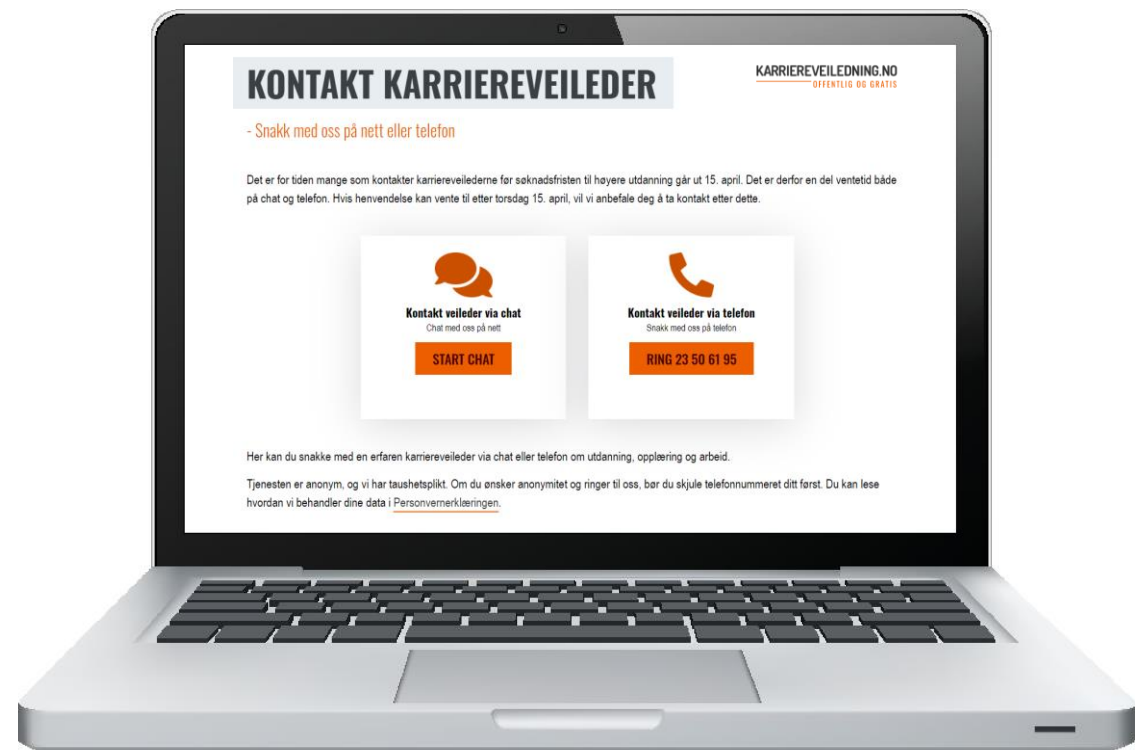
KONTAKT KARRIEREVEILEDER

KARRIEREVEILEDNING.NO
OFFENTLIG OG GRATIS

- Snakk med oss på nett eller telefon

Det er for tiden mange som kontakter karriereveilederne før søknadsfristen til høyere utdanning går ut 15. april. Det er derfor en del ventetid både på chat og telefon. Hvis henvendelse kan vente til etter torsdag 15. april, vil vi anbefale deg å ta kontakt etter dette.

Kontakt veileder via chat
Chat med oss på nett
START CHAT

Kontakt veileder via telefon
Snakk med oss på telefon
RING 23 50 61 95

Her kan du snakke med en erfaren karriereveileder via chat eller telefon om utdanning, opplæring og arbeid.

Tjenesten er anonym, og vi har taushetsplikt. Om du ønsker anonymitet og ringer til oss, bør du skjule telefonnummeret ditt først. Du kan lese hvordan vi behandler dine data i Personvernerklæringen.